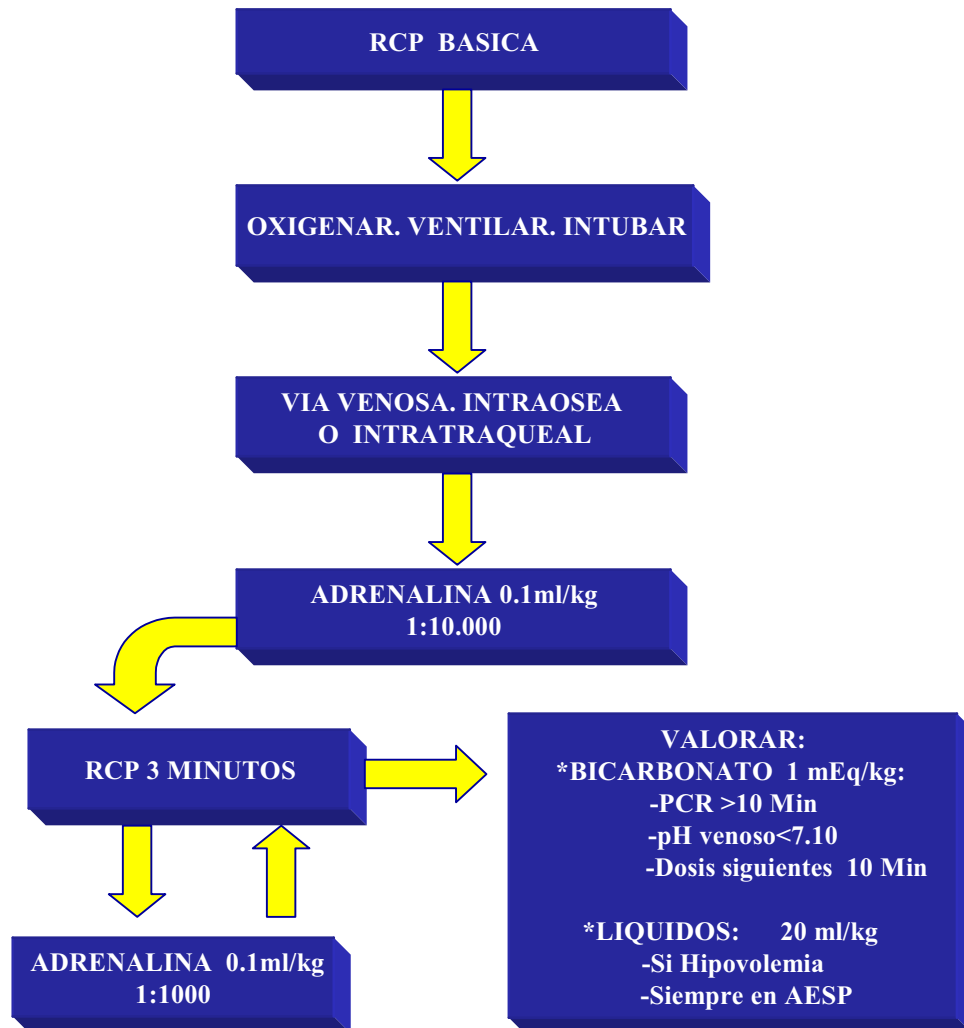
RCP BASICA

OXIGENAR. VENTILAR. INTUBAR

VIA VENOSA. INTRAOSEA O INTRATRAQUEAL

ADRENALINA 0.1ml/kg 1:10.000

RCP 3 MINUTOS

ADRENALINA 0.1ml/kg 1:1000

VALORAR:
*BICARBONATO 1 mEq/kg:
-PCR >10 Min
-pH venoso<7.10
-Dosis siguientes 10 Min

*LIQUIDOS: 20 ml/kg
-Si Hipovolemia
-Siempre en AESP